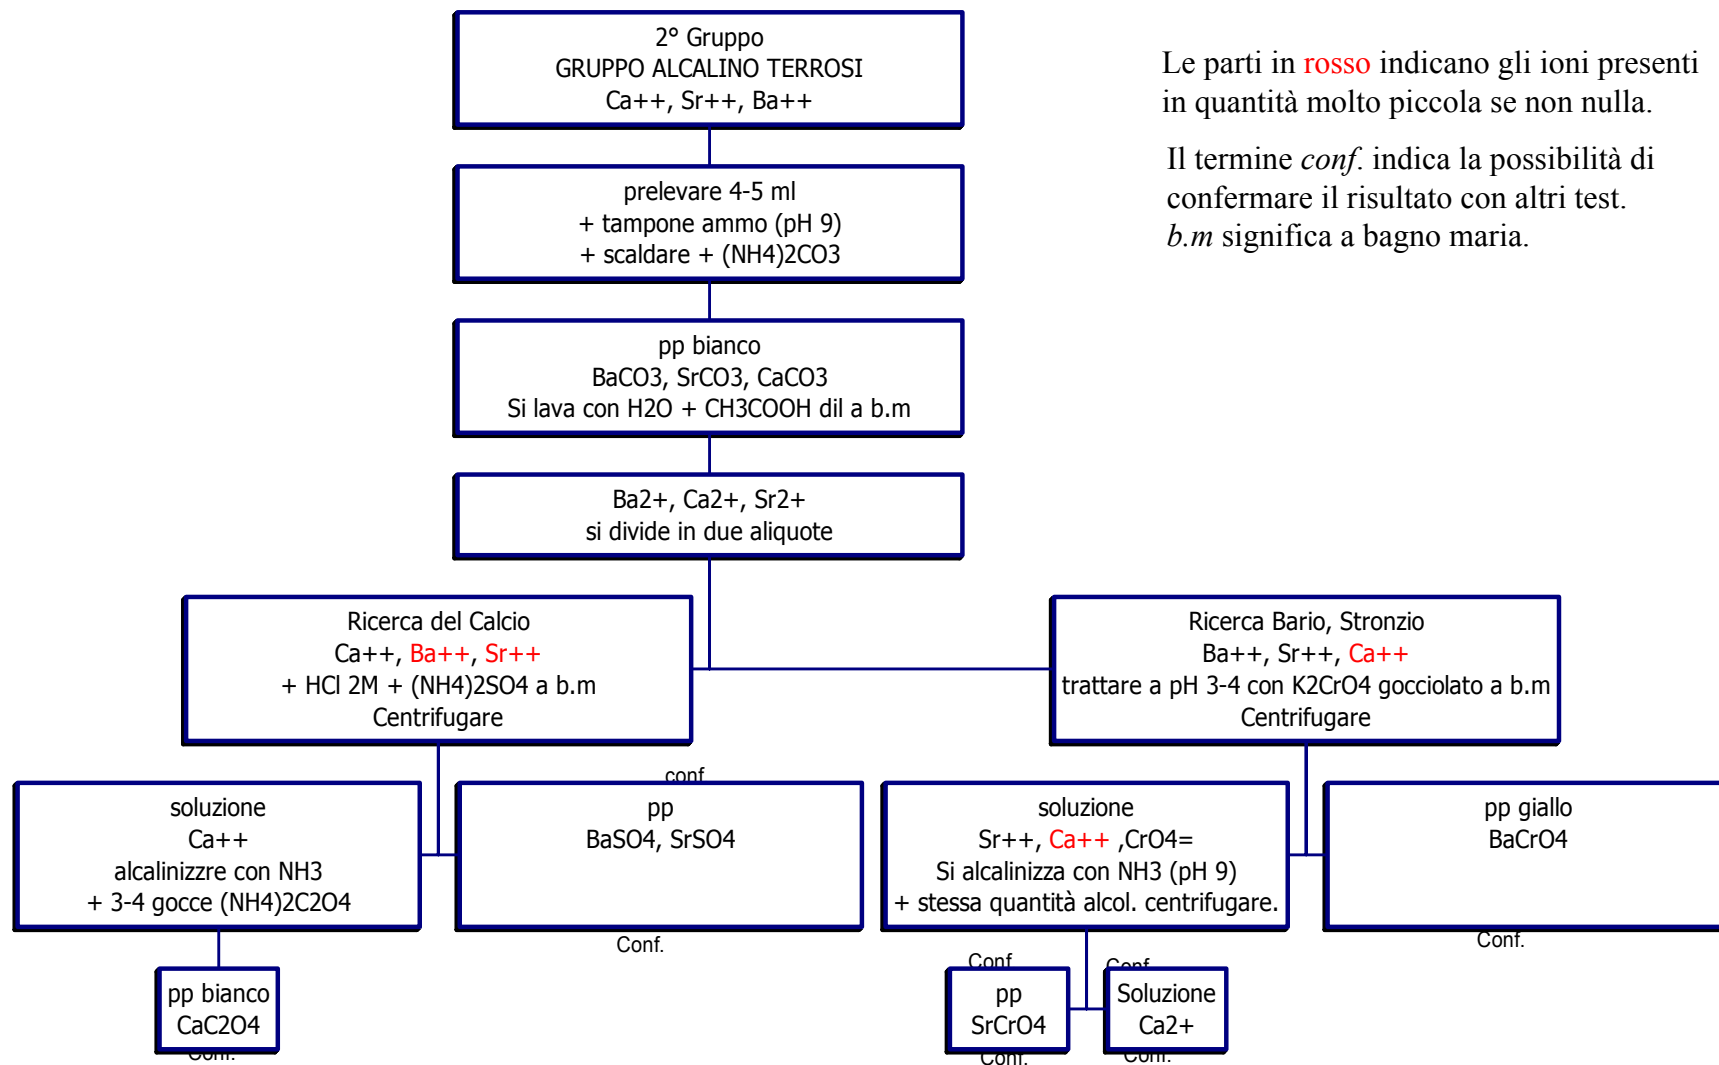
2° Gruppo
GRUPPO ALCALINO TERROSI
Ca++, Sr++, Ba++

Le parti in rosso indicano gli ioni presenti in quantità molto piccola se non nulla.

Il termine *conf*. indica la possibilità di confermare il risultato con altri test.
*b.m* significa a bagno maria.

prelevare 4-5 ml
+ tampone ammo (pH 9)
+ scaldare + (NH4)2CO3

pp bianco
BaCO3, SrCO3, CaCO3
Si lava con H2O + CH3COOH dil a b.m

Ba2+, Ca2+, Sr2+
si divide in due aliquote

Ricerca del Calcio
Ca++, Ba++, Sr++
+ HCl 2M + (NH4)2SO4 a b.m
Centrifugare

Ricerca Bario, Stronzio
Ba++, Sr++, Ca++
trattare a pH 3-4 con K2CrO4 gocciolato a b.m
Centrifugare

soluzione
Ca++
alcalinizzre con NH3
+ 3-4 gocce (NH4)2C2O4

conf
pp
BaSO4, SrSO4
Conf.

soluzione
Sr++, Ca++ ,CrO4=
Si alcalinizza con NH3 (pH 9)
+ stessa quantità alcol. centrifugare.

pp giallo
BaCrO4
Conf.

pp bianco
CaC2O4
Conf.

Conf
pp
SrCrO4
Conf.

Conf
Soluzione
Ca2+
Conf.